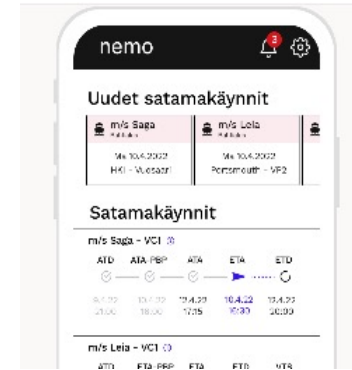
nemo

3

Uudet satamakäynnit

m/s Saga
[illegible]
Ma 10.4.2022
HKI - Vuosaari

m/s Leia
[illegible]
Ma 10.4.2022
Portsmouth - VP2

Satamakäynnit

m/s Saga - VC1

ATD ATA PBP ATA ETA ETD

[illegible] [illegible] 12.4.22 10.4.22 13.4.22
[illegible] 18:00 17:15 10:30 20:00

m/s Leia - VC1

ATD ETA PBP ETA ETD VTS